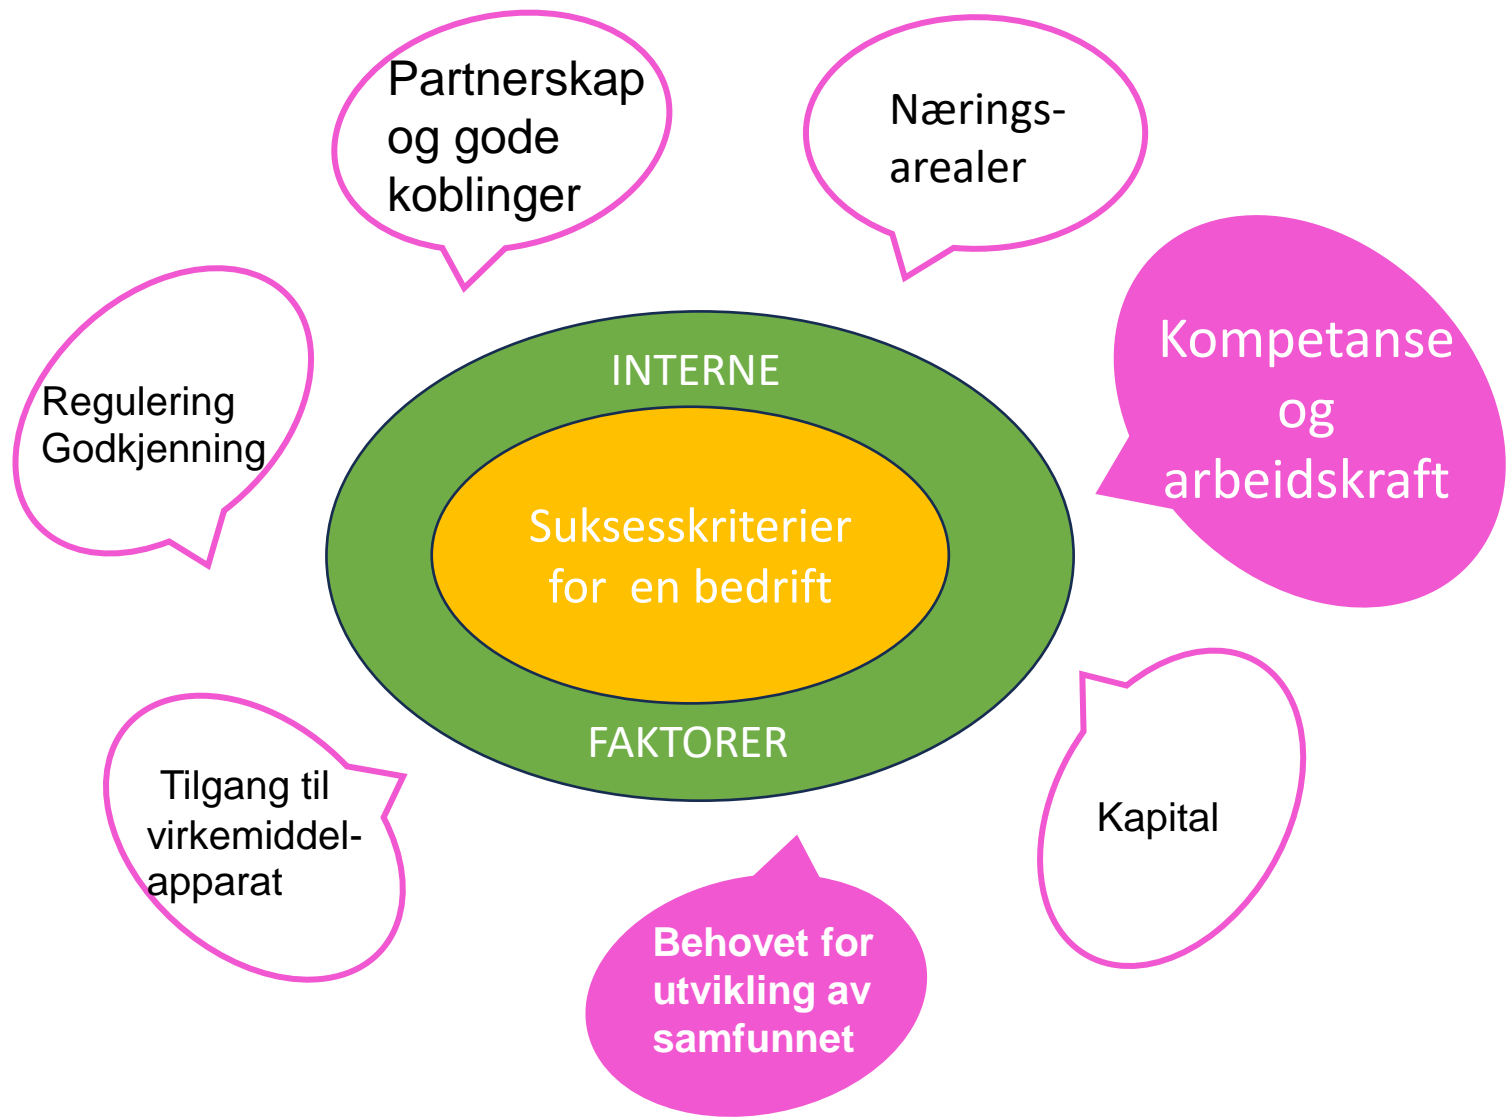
Partnerskap og gode koblinger

Nærings-arealer

Kompetanse og arbeidskraft

Regulering Godkjenning

INTERNE

Suksesskriterier for en bedrift

FAKTORER

Tilgang til virkemiddel-apparat

Kapital

Behovet for utvikling av samfunnet